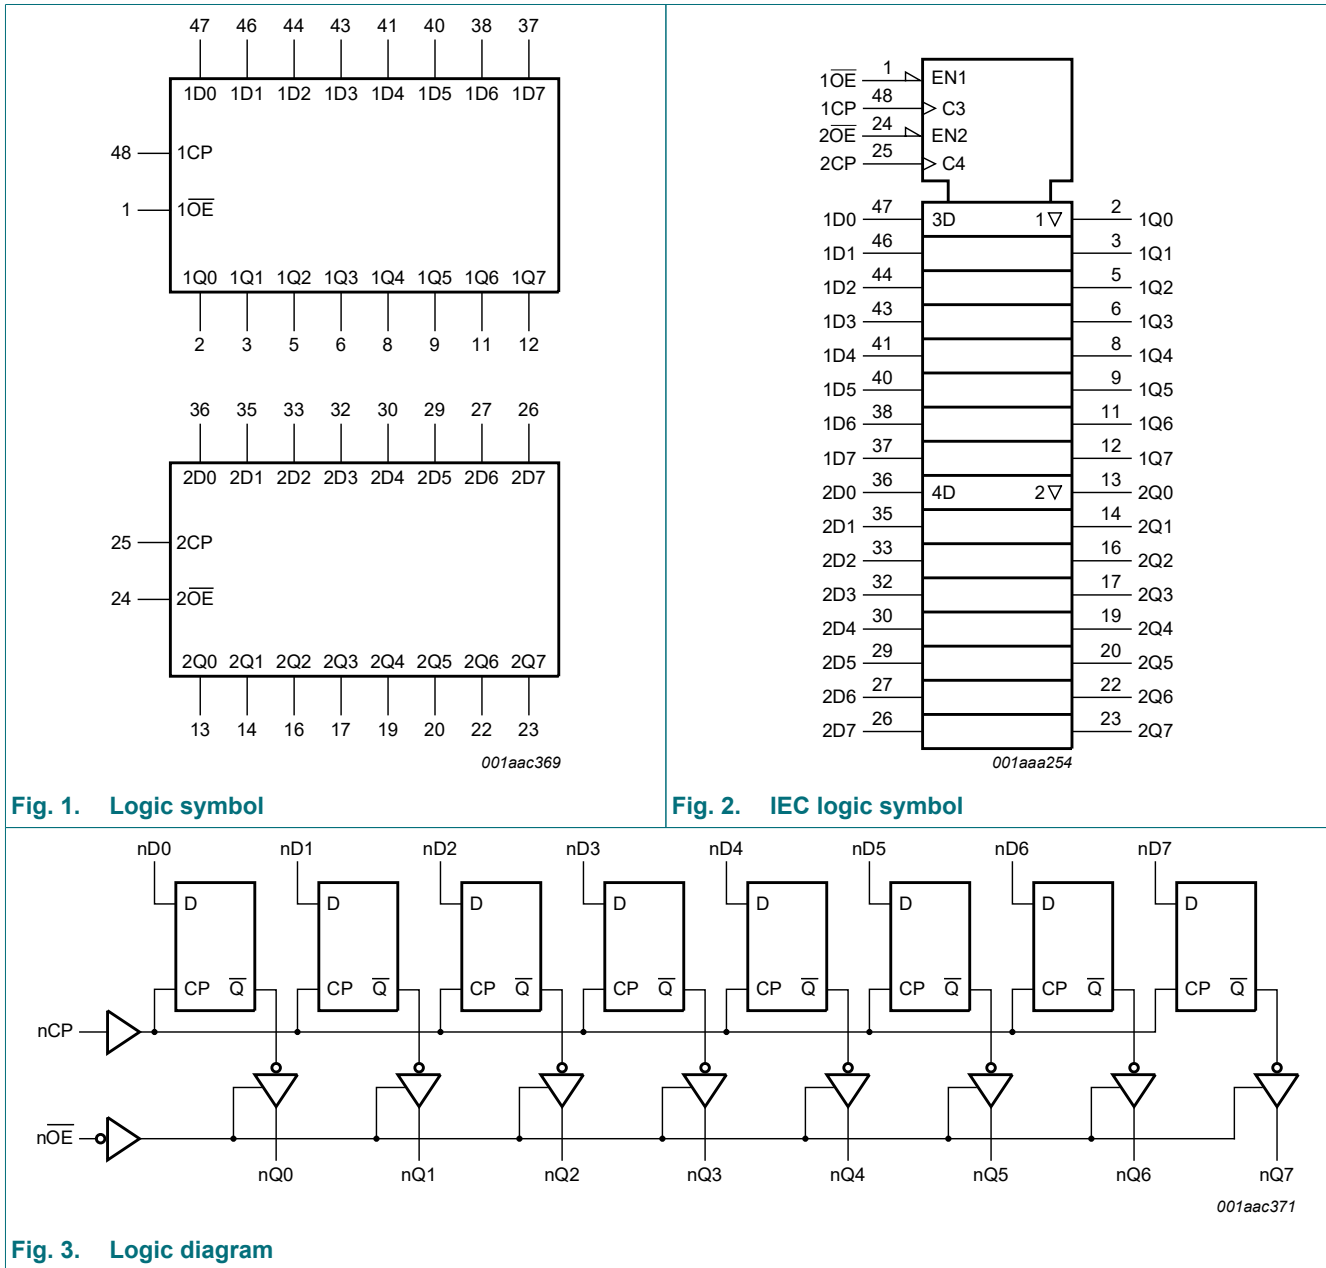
47 46 44 43 41 40 38 37

1D0 1D1 1D2 1D3 1D4 1D5 1D6 1D7

48 1CP

1 $1\overline{OE}$

1Q0 1Q1 1Q2 1Q3 1Q4 1Q5 1Q6 1Q7

2 3 5 6 8 9 11 12

36 35 33 32 30 29 27 26

2D0 2D1 2D2 2D3 2D4 2D5 2D6 2D7

25 2CP

24 $2\overline{OE}$

2Q0 2Q1 2Q2 2Q3 2Q4 2Q5 2Q6 2Q7

13 14 16 17 19 20 22 23

001aac369

Fig. 1. Logic symbol

$1\overline{OE}$ 1 EN1
1CP 48 C3
$2\overline{OE}$ 24 EN2
2CP 25 C4

1D0 47 3D 1▽ 2 1Q0
1D1 46 3 1Q1
1D2 44 5 1Q2
1D3 43 6 1Q3
1D4 41 8 1Q4
1D5 40 9 1Q5
1D6 38 11 1Q6
1D7 37 12 1Q7
2D0 36 4D 2▽ 13 2Q0
2D1 35 14 2Q1
2D2 33 16 2Q2
2D3 32 17 2Q3
2D4 30 19 2Q4
2D5 29 20 2Q5
2D6 27 22 2Q6
2D7 26 23 2Q7

001aaa254

Fig. 2. IEC logic symbol

nD0 nD1 nD2 nD3 nD4 nD5 nD6 nD7

D CP $\overline{Q}$ D CP $\overline{Q}$ D CP $\overline{Q}$ D CP $\overline{Q}$ D CP $\overline{Q}$ D CP $\overline{Q}$ D CP $\overline{Q}$ D CP $\overline{Q}$

nCP

$n\overline{OE}$

nQ0 nQ1 nQ2 nQ3 nQ4 nQ5 nQ6 nQ7

001aac371

Fig. 3. Logic diagram